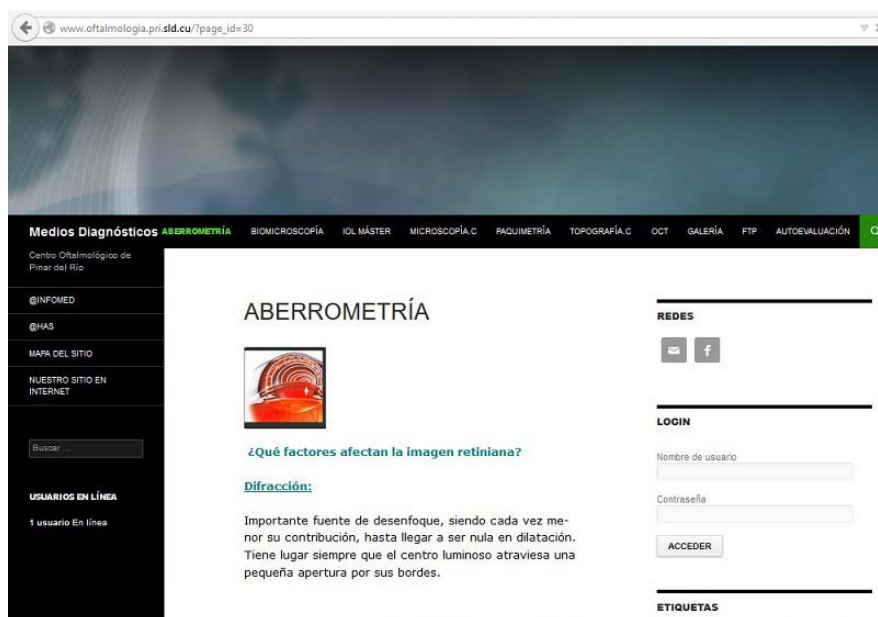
www.oftalmologia.pri.sld.cu/?page_id=30

Medios Diagnósticos ABERROMETRÍA BIOMICROSCOPÍA IOL MÁSTER MICROSCOPÍA.C PAQUIMETRÍA TOPOGRAFÍA.C OCT GALERÍA FTP AUTOEVALUACIÓN

Centro Oftalmológico de Pinar del Río

@INFOMED

@HAS

MAPA DEL SITIO

NUESTRO SITIO EN INTERNET

Buscar ...

USUARIOS EN LÍNEA

1 usuario En línea

ABERROMETRÍA

¿Qué factores afectan la imagen retiniana?

Difracción:

Importante fuente de desenfoque, siendo cada vez menor su contribución, hasta llegar a ser nula en dilatación. Tiene lugar siempre que el centro luminoso atraviesa una pequeña apertura por sus bordes.

REDES

LOGIN

Nombre de usuario

Contraseña

ACCEDER

ETIQUETAS